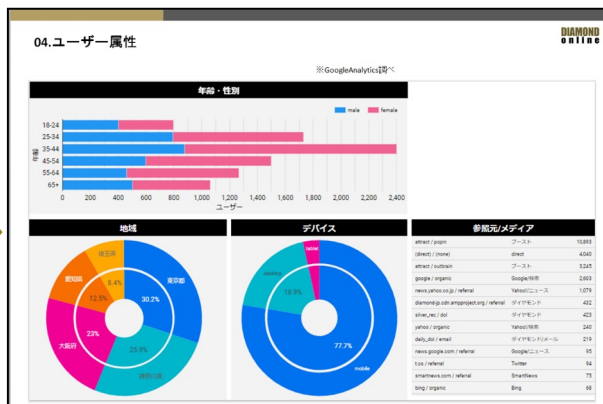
04.ユーザー属性

DIAMOND online

※GoogleAnalytics調べ

年齢・性別

male female

18-24
25-34
35-44
45-54
55-64
65+

年齢

0 200 400 600 800 1,000 1,200 1,400 1,600 1,800 2,000 2,200 2,400
ユーザー

地域

埼玉県
東京都
愛知県
大阪府
神奈川県
8.4%
12.5%
30.2%
23%
25.9%

デバイス

tablet
desktop
mobile
18.9%
77.7%

参照元/メディア

| | | |
|---|---|---|
| attract / popin | ブースト | 10,863 |
| (direct) / (none) | direct | 4,040 |
| attract / outbrain | ブースト | 3,245 |
| google / organic | Google検索 | 2,603 |
| news.yahoo.co.jp / referral | Yahoo!ニュース | 1,079 |
| diamond-jp.cdn.ampproject.org / referral | ダイヤモンド | 432 |
| silver_rec / dol | ダイヤモンド | 423 |
| yahoo / organic | Yahoo!検索 | 240 |
| daily_dol / email | ダイヤモンドメール | 219 |
| news.google.com / referral | Googleニュース | 95 |
| t.co / referral | Twitter | 94 |
| smartnews.com / referral | SmartNews | 75 |
| bing / organic | Bing | 68 |